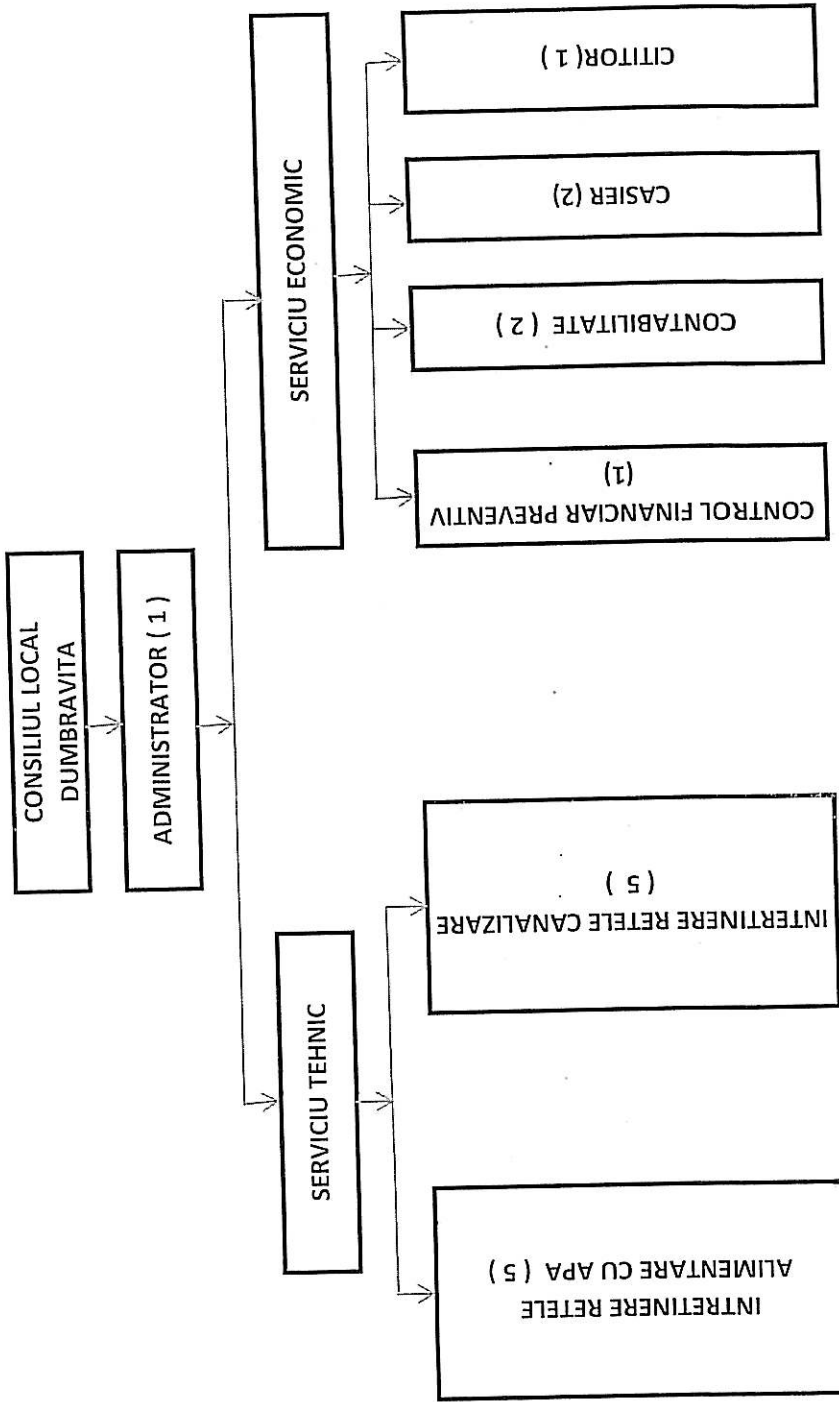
CONSILIUL LOCAL DUMBRAVITA

ADMINISTRATOR ( 1 )

SERVICIU ECONOMIC

CITITOR( 1 )

CASIER (2)

CONTABILITATE ( 2 )

CONTROL FINANCIAR PREVENTIV (1)

SERVICIU TEHNIC

INTRETINERE RETELE CANALIZARE ( 5 )

INTRETINERE RETELE ALIMENTARE CU APA ( 5 )